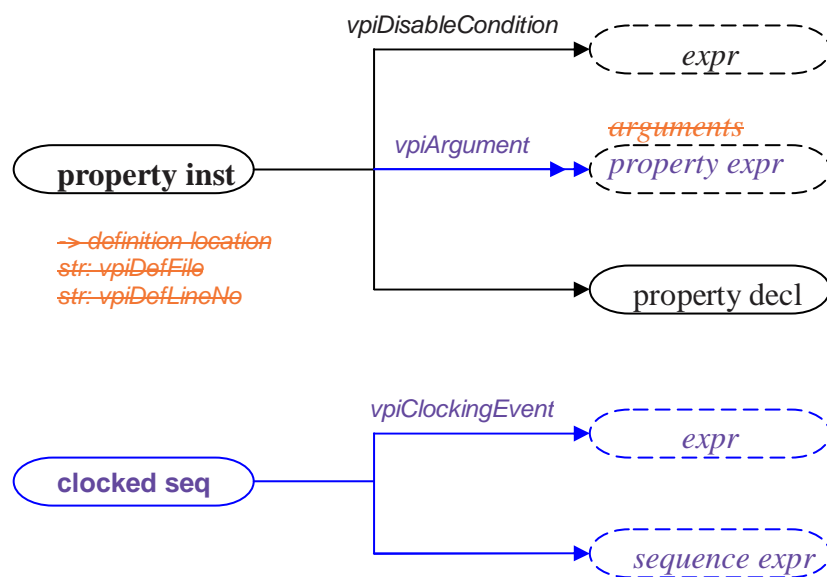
vpiDisableCondition

expr

arguments

vpiArgument

property inst

property expr

-> definition location
str: vpiDefFile
str: vpiDefLineNo

property decl

vpiClockingEvent

expr

clocked seq

sequence expr